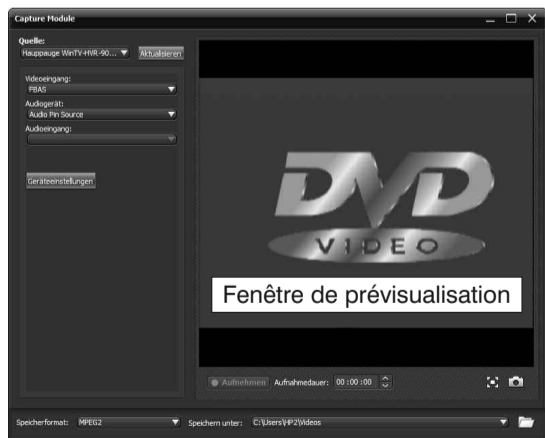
Capture Module

Quelle:
Hauppauge WinTV-HVR-90... Aktualisieren

Videoeingang:
FBAS
Audiogerät:
Audio Pin Source
Audioeingang:

Geräteeinstellungen

DVD
VIDEO

Fenêtre de prévisualisation

Aufnehmen Aufnahmedauer: 00 :00 :00

Speicherformat: MPEG2 Speichern unter: C:\Users\HP2\Videos